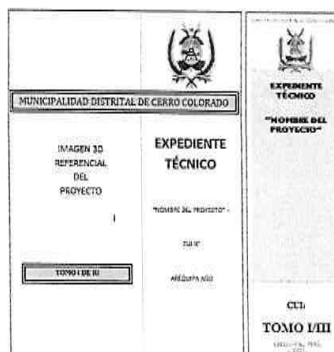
MUNICIPALIDAD DISTRITAL DE CERRO COLORADO

IMAGEN 3D REFERENCIAL DEL PROYECTO

TOMO I DE III

EXPEDIENTE TÉCNICO

"NOMBRE DEL PROYECTO"

CUI N°

AREQUIPA AÑO

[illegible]

EXPEDIENTE TÉCNICO

"NOMBRE DEL PROYECTO"

CUI:

TOMO I/III

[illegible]